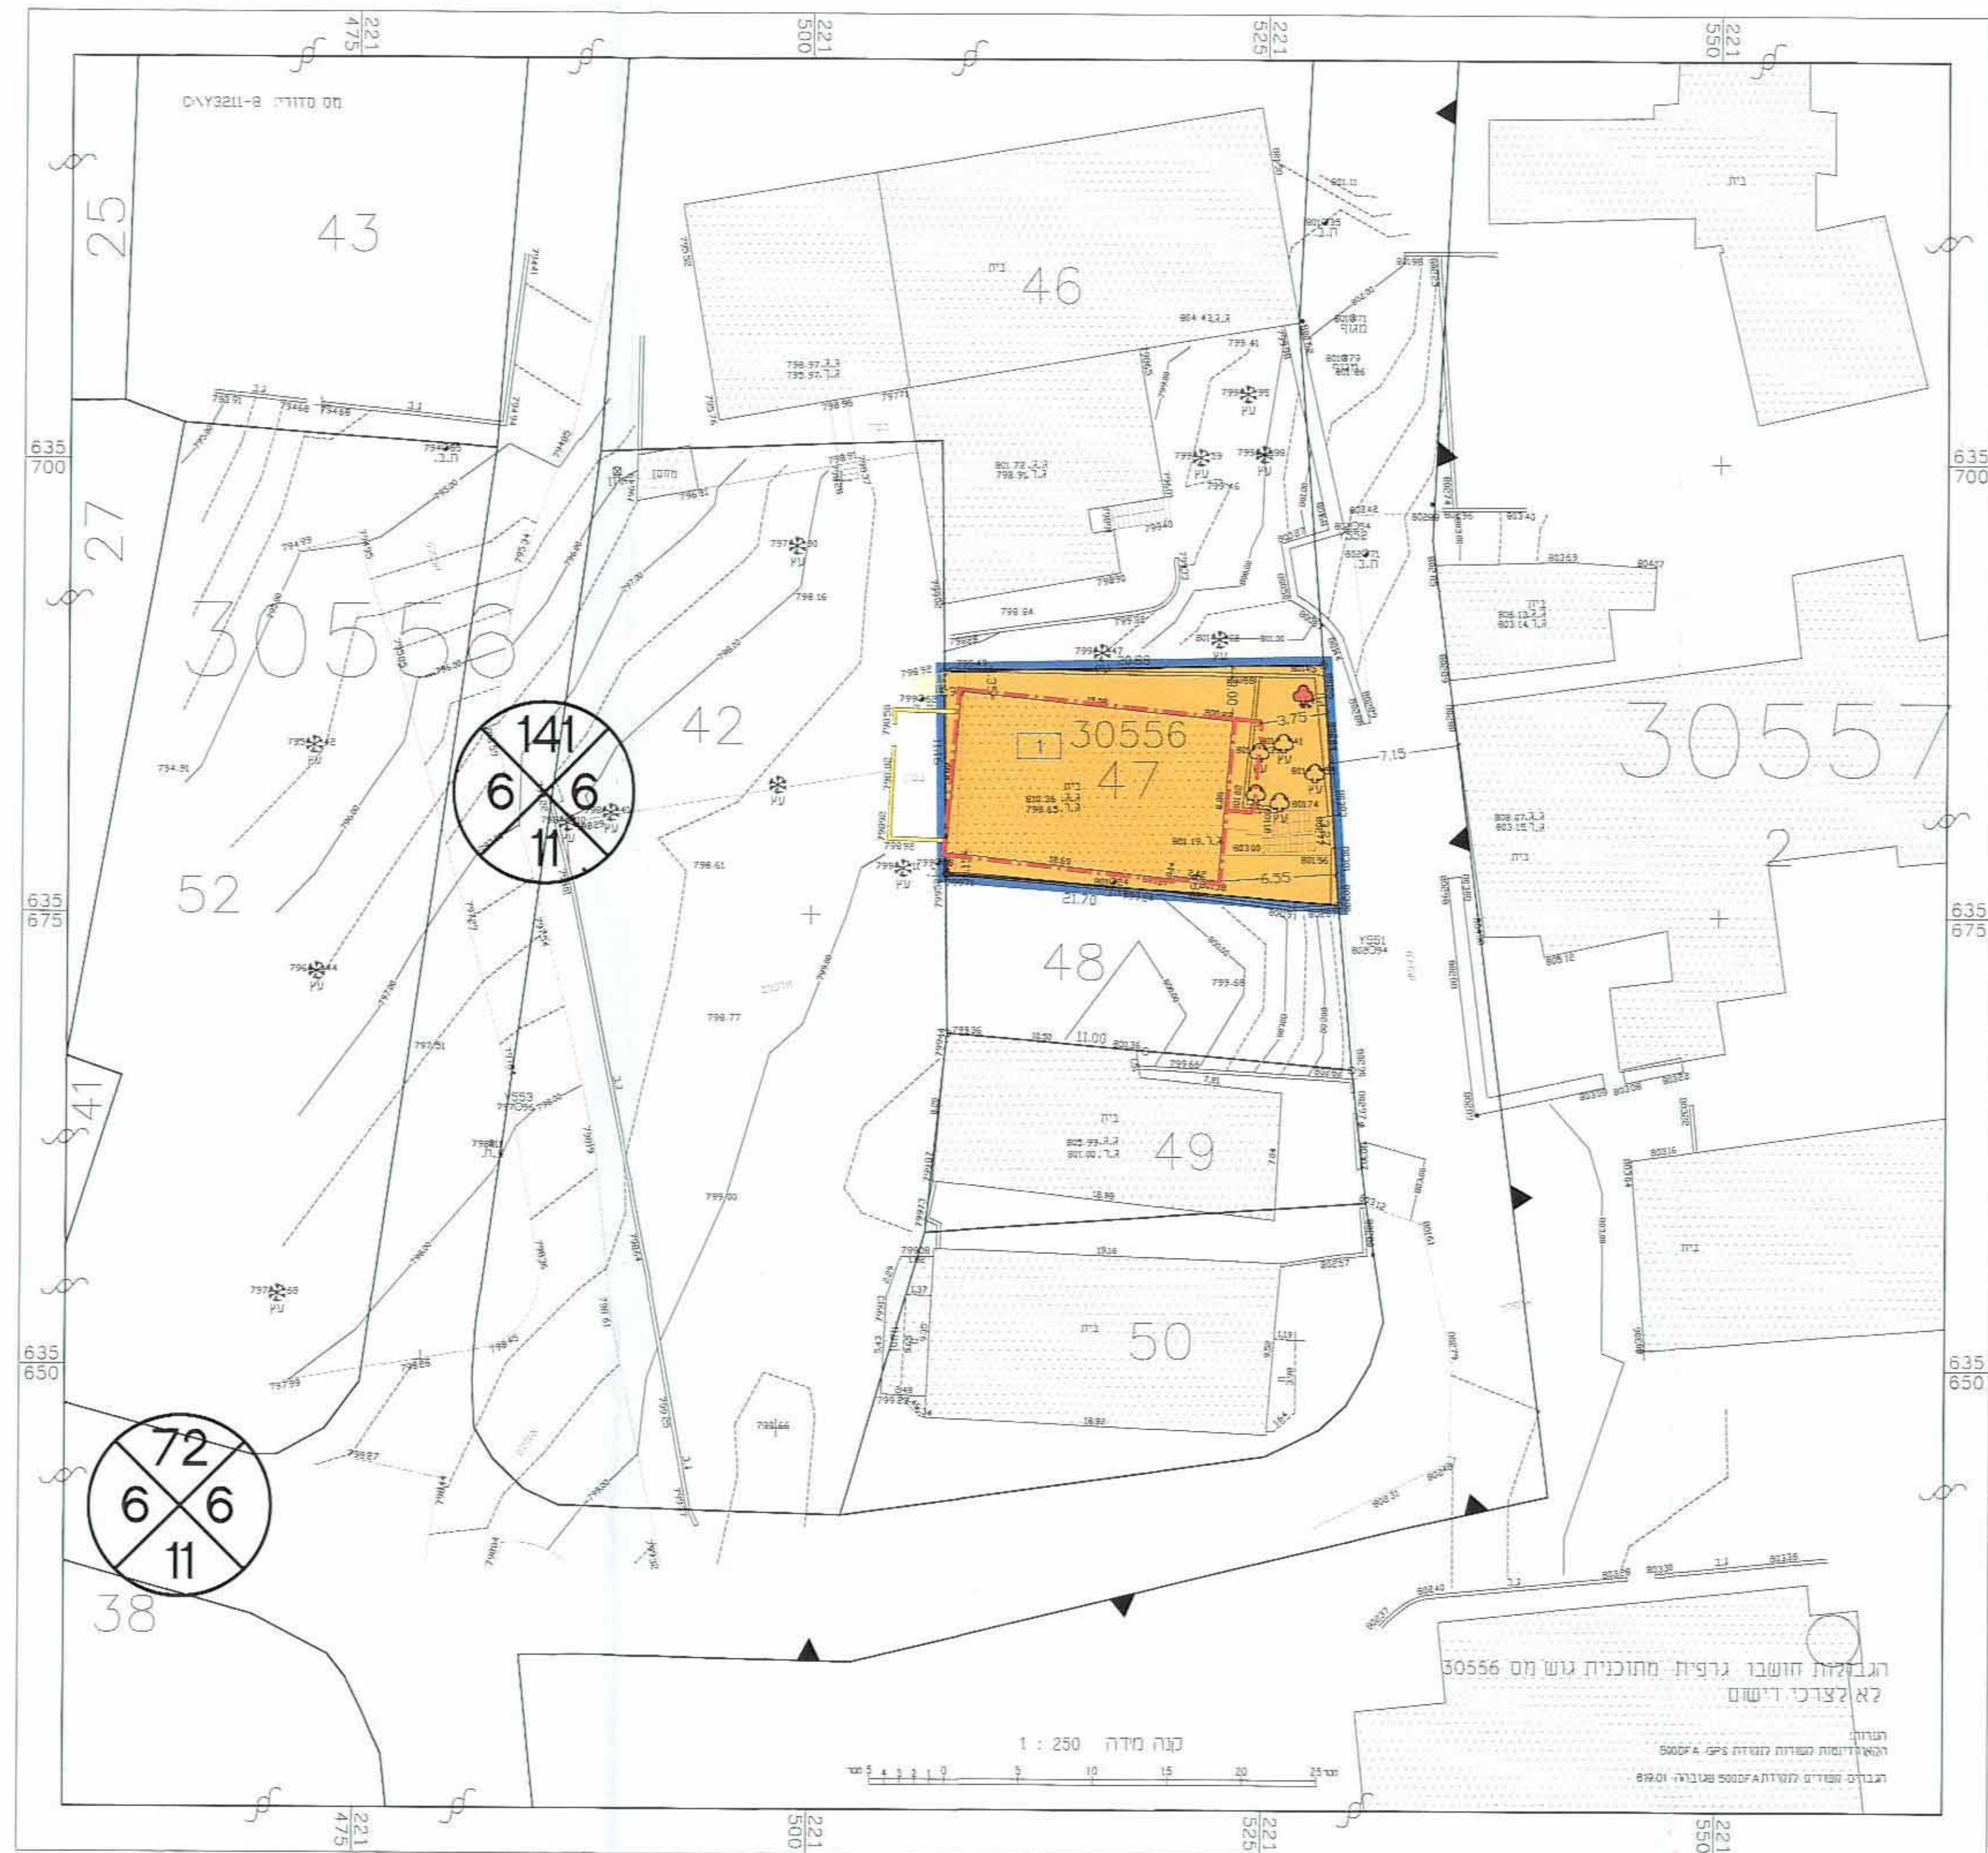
221
475

221
500

221
525

221
550

מס סדורי: 8-1132YA/0

43

25

46

בית

27

30556

42

141
6 6
11

30556
47

30557

2

52

48

49

50

41

72
6 6
11

38

635
700

635
675

635
650

בית

ע

עץ

ה.ב.

מגוף

20.88

21.70

3.75

7.15

6.55

11.00

הגבלות חושבו גרפית מתוכנית גוש מס 30556
לא לצרכי רישום

קנה מידה 1 : 250

מטר 5 4 3 2 1 0 5 10 15 20 25 מטר

הערה:
הקואורדינטות קשורות לנקודת GPS 500DFA
הגבהים קשורים לנקודת 500DFA שגובהה 819.01